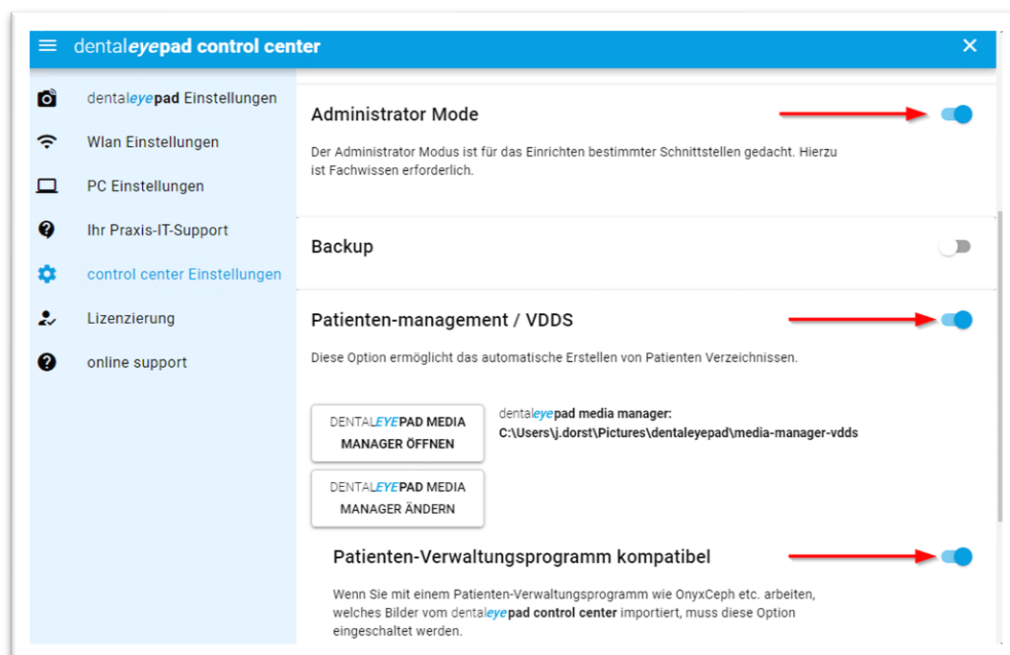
dentaleyepad control center

dentaleyepad Einstellungen

Wlan Einstellungen

PC Einstellungen

Ihr Praxis-IT-Support

control center Einstellungen

Lizenzierung

online support

Administrator Mode

Der Administrator Modus ist für das Einrichten bestimmter Schnittstellen gedacht. Hierzu ist Fachwissen erforderlich.

Backup

Patienten-management / VDDS

Diese Option ermöglicht das automatische Erstellen von Patienten Verzeichnissen.

DENTALEYEPAD MEDIA MANAGER ÖFFNEN

dentaleyepad media manager:
C:\Users\j.dorst\Pictures\dentaleyepad\media-manager-vdds

DENTALEYEPAD MEDIA MANAGER ÄNDERN

Patienten-Verwaltungsprogramm kompatibel

Wenn Sie mit einem Patienten-Verwaltungsprogramm wie OnyxCeph etc. arbeiten, welches Bilder vom dentaleyepad control center importiert, muss diese Option eingeschaltet werden.